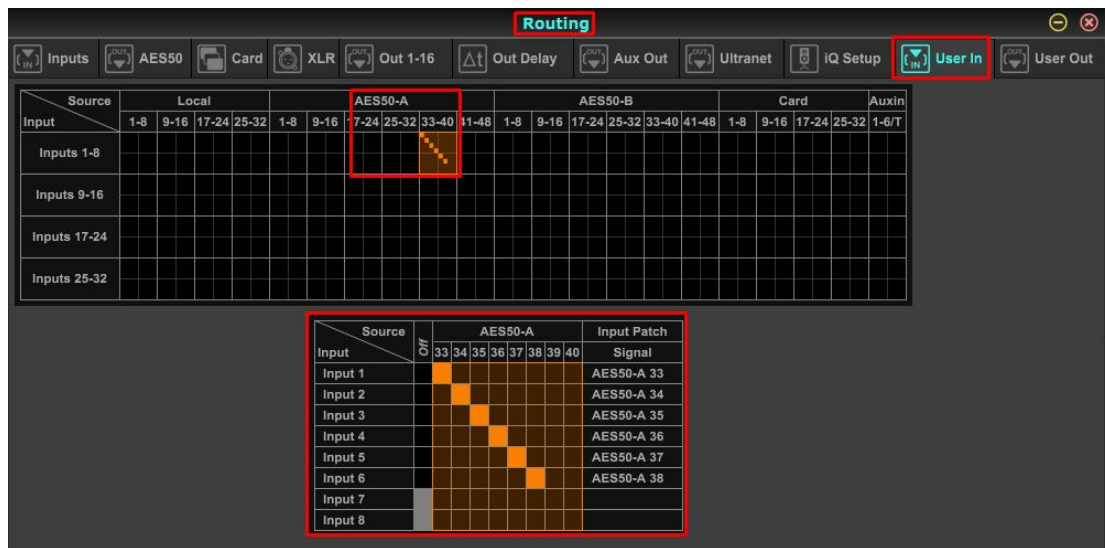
Routing

Inputs AES50 Card XLR Out 1-16 Out Delay Aux Out Ultranet iQ Setup User In User Out

| Source / Input | Local 1-8 | 9-16 | 17-24 | 25-32 | AES50-A 1-8 | 9-16 | 17-24 | 25-32 | 33-40 | 41-48 | AES50-B 1-8 | 9-16 | 17-24 | 25-32 | 33-40 | 41-48 | Card 1-8 | 9-16 | 17-24 | 25-32 | Auxin 1-6/T |
|---|---|---|---|---|---|---|---|---|---|---|---|---|---|---|---|---|---|---|---|---|---|
| Inputs 1-8 | | | | | | | | | | | | | | | | | | | | | |
| Inputs 9-16 | | | | | | | | | | | | | | | | | | | | | |
| Inputs 17-24 | | | | | | | | | | | | | | | | | | | | | |
| Inputs 25-32 | | | | | | | | | | | | | | | | | | | | | |

| Source / Input | Off | AES50-A 33 | 34 | 35 | 36 | 37 | 38 | 39 | 40 | Input Patch Signal |
|---|---|---|---|---|---|---|---|---|---|---|
| Input 1 | | | | | | | | | | AES50-A 33 |
| Input 2 | | | | | | | | | | AES50-A 34 |
| Input 3 | | | | | | | | | | AES50-A 35 |
| Input 4 | | | | | | | | | | AES50-A 36 |
| Input 5 | | | | | | | | | | AES50-A 37 |
| Input 6 | | | | | | | | | | AES50-A 38 |
| Input 7 | | | | | | | | | | |
| Input 8 | | | | | | | | | | |